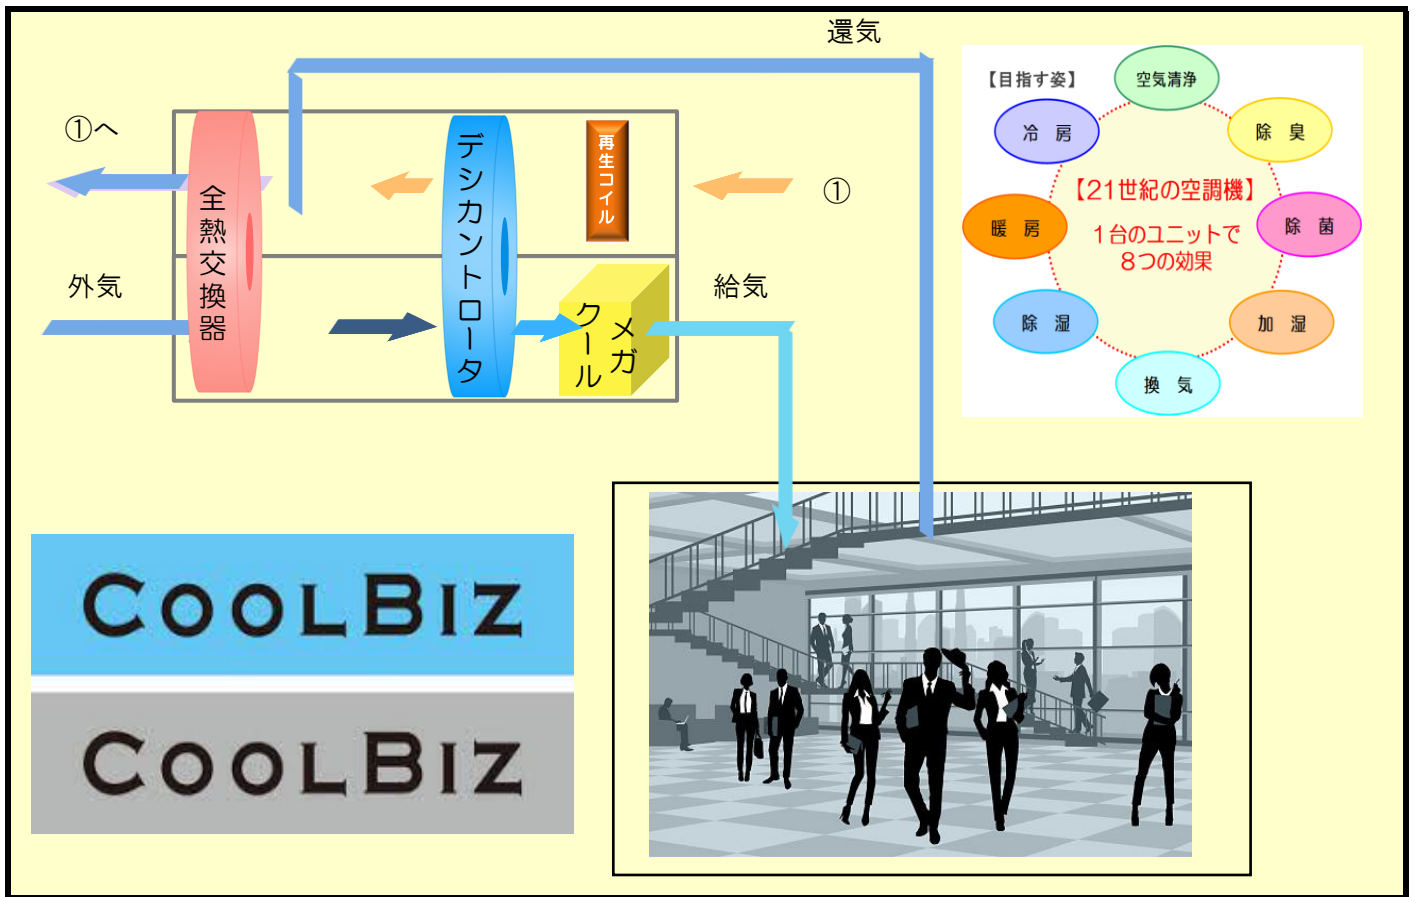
還気

①へ

全熱交換器

デシカントローター

再生コイル

①

外気

メガクール

給気

【目指す姿】

空気清浄

冷 房

除 臭

【21世紀の空調機】

暖 房

1台のユニットで
8つの効果

除 菌

除 湿

加 湿

換 気

COOLBIZ

COOLBIZ